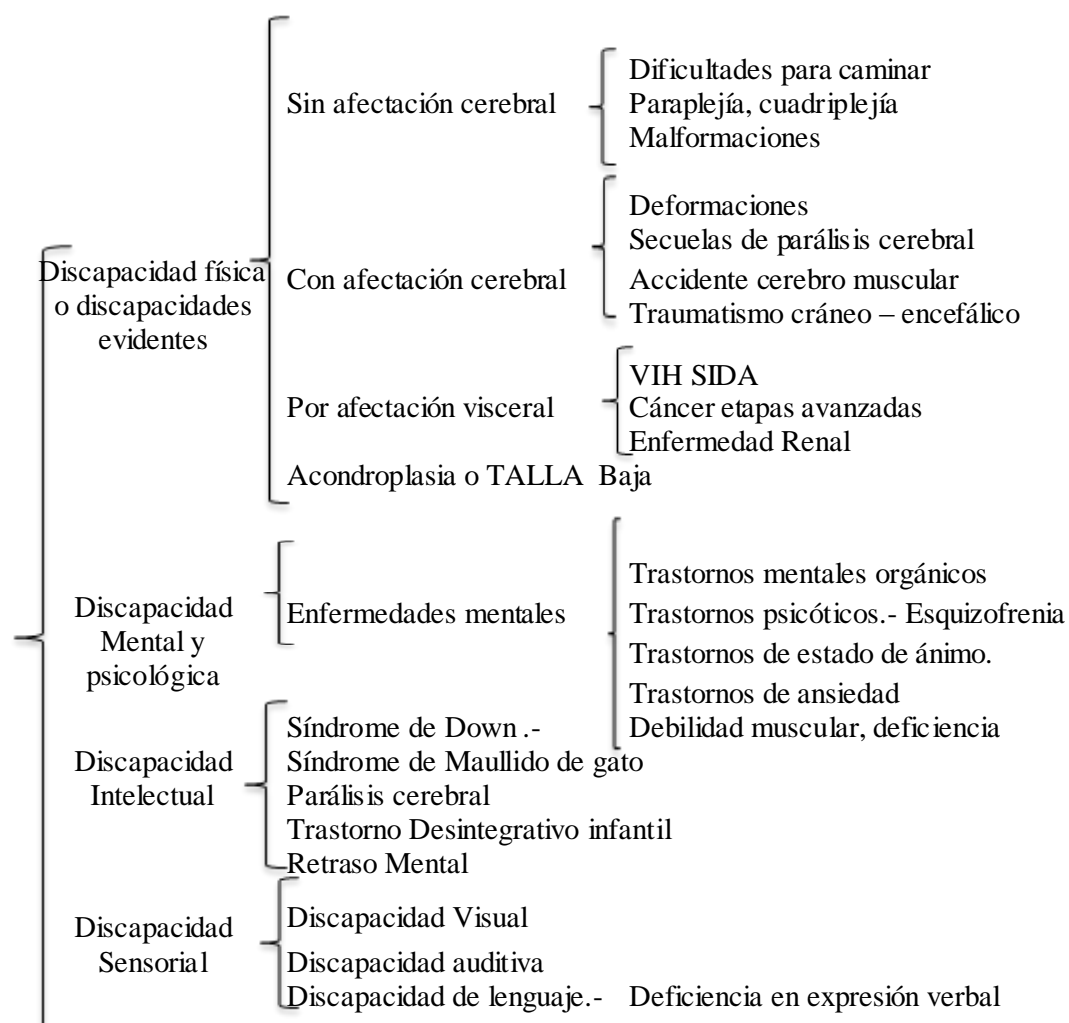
Discapacidad física o discapacidades evidentes

Sin afectación cerebral

Dificultades para caminar
Paraplejía, cuadriplejía
Malformaciones

Con afectación cerebral

Deformaciones
Secuelas de parálisis cerebral
Accidente cerebro muscular
Traumatismo cráneo – encefálico

Por afectación visceral

VIH SIDA
Cáncer etapas avanzadas
Enfermedad Renal

Acondroplasia o TALLA Baja

Discapacidad Mental y psicológica

Enfermedades mentales

Trastornos mentales orgánicos
Trastornos psicóticos.- Esquizofrenia
Trastornos de estado de ánimo.
Trastornos de ansiedad
Debilidad muscular, deficiencia

Discapacidad Intelectual

Síndrome de Down .-
Síndrome de Maullido de gato
Parálisis cerebral
Trastorno Desintegrativo infantil
Retraso Mental

Discapacidad Sensorial

Discapacidad Visual
Discapacidad auditiva
Discapacidad de lenguaje.- Deficiencia en expresión verbal